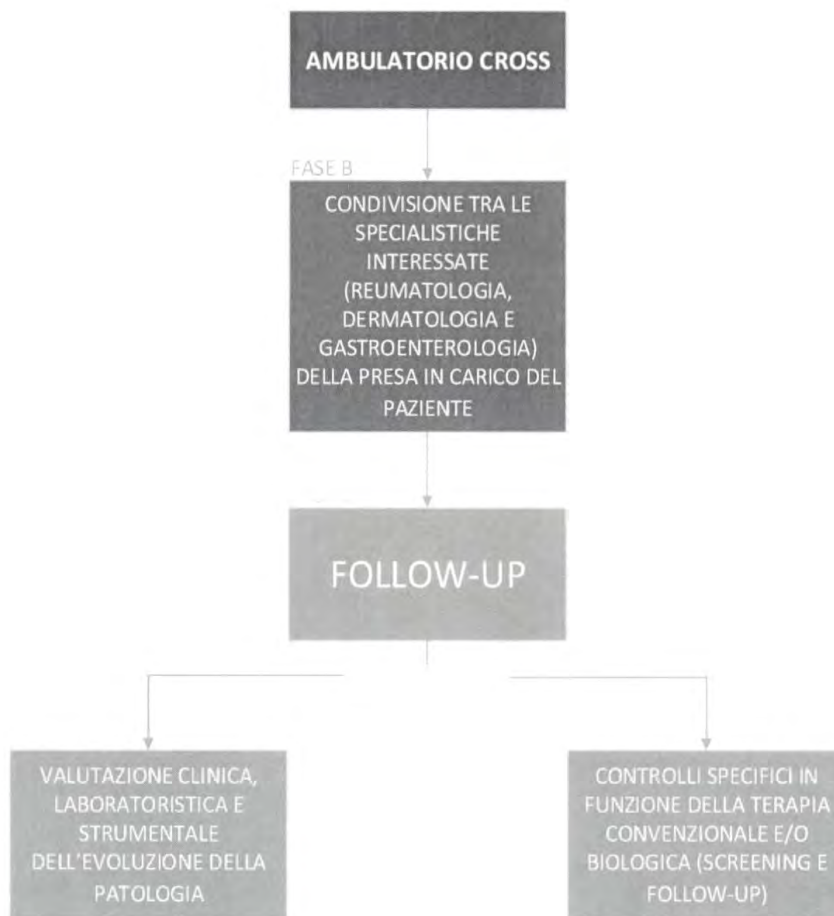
AMBULATORIO CROSS

FASE B

CONDIVISIONE TRA LE SPECIALISTICHE INTERESSATE (REUMATOLOGIA, DERMATOLOGIA E GASTROENTEROLOGIA) DELLA PRESA IN CARICO DEL PAZIENTE

FOLLOW-UP

VALUTAZIONE CLINICA, LABORATORISTICA E STRUMENTALE DELL'EVOLUZIONE DELLA PATOLOGIA

CONTROLLI SPECIFICI IN FUNZIONE DELLA TERAPIA CONVENZIONALE E/O BIOLOGICA (SCREENING E FOLLOW-UP)